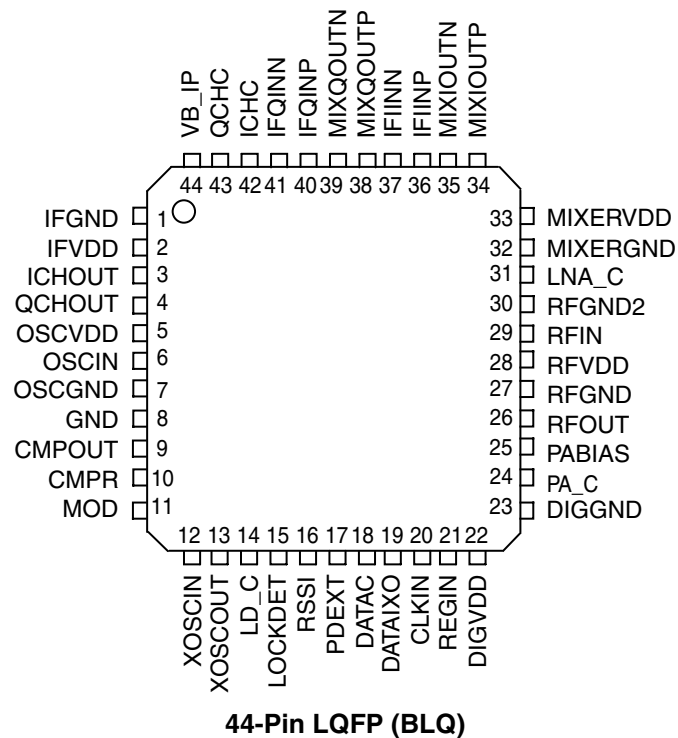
VB_IP
QCHC
ICHC
IFQINN
IFQINP
MIXQOUTN
MIXQOUTP
IFIINN
IFIINP
MIXIOUTN
MIXIOUTP

44 43 42 41 40 39 38 37 36 35 34

IFGND 1
IFVDD 2
ICHOUT 3
QCHOUT 4
OSCVDD 5
OSCIN 6
OSCGND 7
GND 8
CMPOUT 9
CMPR 10
MOD 11

33 MIXERVDD
32 MIXERGND
31 LNA_C
30 RFGND2
29 RFIN
28 RFVDD
27 RFGND
26 RFOUT
25 PABIAS
24 PA_C
23 DIGGND

12 13 14 15 16 17 18 19 20 21 22

XOSCIN
XOSCOUT
LD_C
LOCKDET
RSSI
PDEXT
DATAC
DATAIXO
CLKIN
REGIN
DIGVDD

44-Pin LQFP (BLQ)